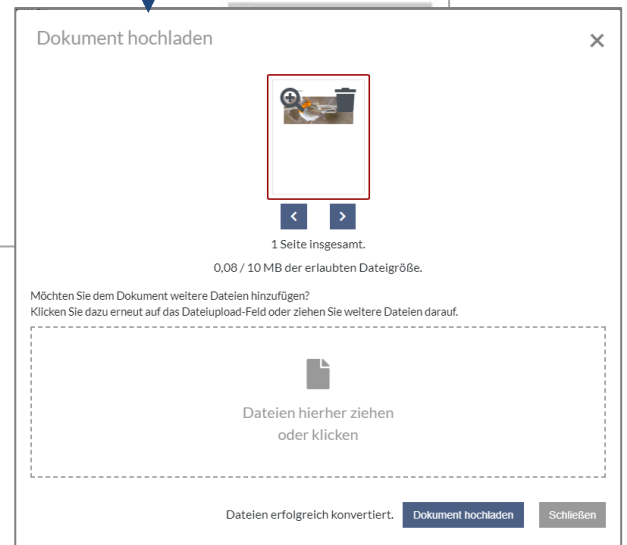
Dokument hochladen

×

<

>

1 Seite insgesamt.

0,08 / 10 MB der erlaubten Dateigröße.

Möchten Sie dem Dokument weitere Dateien hinzufügen?
Klicken Sie dazu erneut auf das Dateiupload-Feld oder ziehen Sie weitere Dateien darauf.

Dateien hierher ziehen
oder klicken

Dateien erfolgreich konvertiert.

Dokument hochladen

Schließen